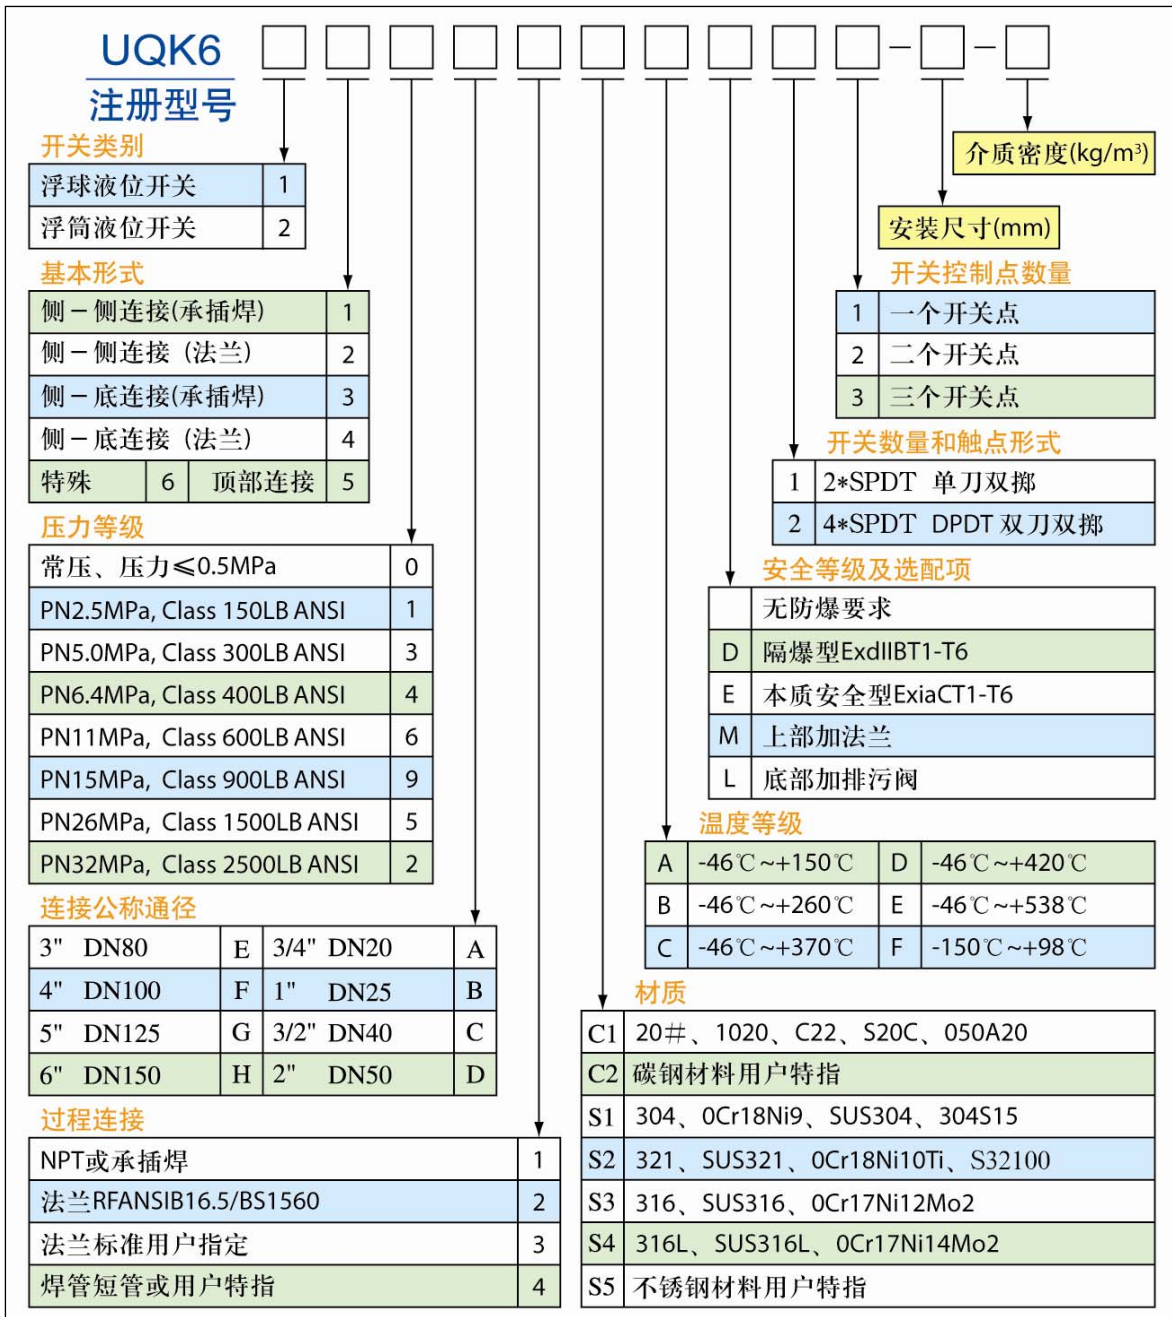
UQK6
注册型号

介质密度(kg/m³)

安装尺寸(mm)

开关类别

| 浮球液位开关 | 1 |
|---|---|
| 浮筒液位开关 | 2 |

基本形式

| 侧－侧连接(承插焊) | | | 1 |
|---|---|---|---|
| 侧－侧连接（法兰） | | | 2 |
| 侧－底连接(承插焊) | | | 3 |
| 侧－底连接（法兰） | | | 4 |
| 特殊 | 6 | 顶部连接 | 5 |

压力等级

| 常压、压力≤0.5MPa | 0 |
|---|---|
| PN2.5MPa, Class 150LB ANSI | 1 |
| PN5.0MPa, Class 300LB ANSI | 3 |
| PN6.4MPa, Class 400LB ANSI | 4 |
| PN11MPa, Class 600LB ANSI | 6 |
| PN15MPa, Class 900LB ANSI | 9 |
| PN26MPa, Class 1500LB ANSI | 5 |
| PN32MPa, Class 2500LB ANSI | 2 |

连接公称通径

| 3" DN80 | E | 3/4" DN20 | A |
|---|---|---|---|
| 4" DN100 | F | 1" DN25 | B |
| 5" DN125 | G | 3/2" DN40 | C |
| 6" DN150 | H | 2" DN50 | D |

过程连接

| NPT或承插焊 | 1 |
|---|---|
| 法兰RFANSIB16.5/BS1560 | 2 |
| 法兰标准用户指定 | 3 |
| 焊管短管或用户特指 | 4 |

开关控制点数量

| 1 | 一个开关点 |
|---|---|
| 2 | 二个开关点 |
| 3 | 三个开关点 |

开关数量和触点形式

| 1 | 2*SPDT 单刀双掷 |
|---|---|
| 2 | 4*SPDT DPDT 双刀双掷 |

安全等级及选配项

| | 无防爆要求 |
|---|---|
| D | 隔爆型ExdIIBT1-T6 |
| E | 本质安全型ExiaCT1-T6 |
| M | 上部加法兰 |
| L | 底部加排污阀 |

温度等级

| A | -46℃~+150℃ | D | -46℃~+420℃ |
|---|---|---|---|
| B | -46℃~+260℃ | E | -46℃~+538℃ |
| C | -46℃~+370℃ | F | -150℃~+98℃ |

材质

| C1 | 20#、1020、C22、S20C、050A20 |
|---|---|
| C2 | 碳钢材料用户特指 |
| S1 | 304、0Cr18Ni9、SUS304、304S15 |
| S2 | 321、SUS321、0Cr18Ni10Ti、S32100 |
| S3 | 316、SUS316、0Cr17Ni12Mo2 |
| S4 | 316L、SUS316L、0Cr17Ni14Mo2 |
| S5 | 不锈钢材料用户特指 |